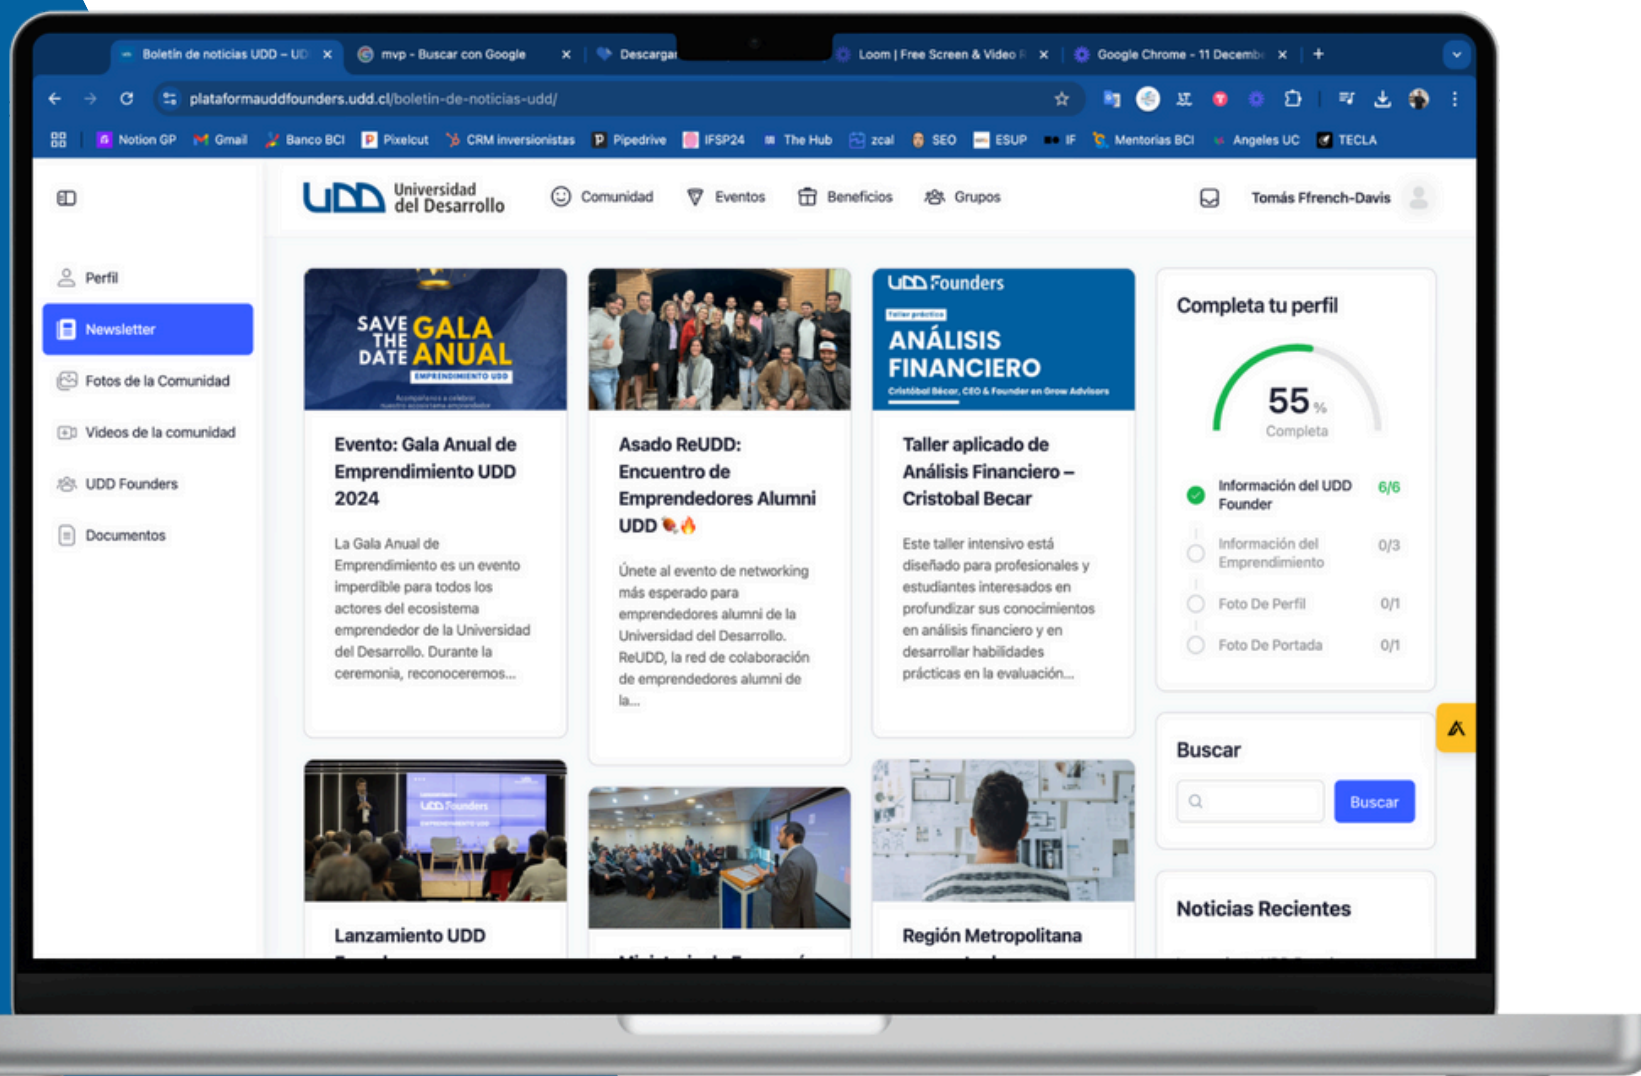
Boletín de noticias UDD – UD ×
mvp - Buscar con Google ×
Descargar
Loom | Free Screen & Video R ×
Google Chrome - 11 Decemb ×
+

plataformauddfounders.udd.cl/boletin-de-noticias-udd/

Notion GP
Gmail
Banco BCI
Pixelcut
CRM inversionistas
Pipedrive
IFSP24
The Hub
zcal
SEO
ESUP
IF
Mentorias BCI
Angeles UC
TECLA

UDD Universidad del Desarrollo
Comunidad
Eventos
Beneficios
Grupos
Tomás Ffrench-Davis

Perfil
Newsletter
Fotos de la Comunidad
Videos de la comunidad
UDD Founders
Documentos

SAVE THE DATE GALA ANUAL
EMPRENDIMIENTO UDD

Evento: Gala Anual de Emprendimiento UDD 2024

La Gala Anual de Emprendimiento es un evento imperdible para todos los actores del ecosistema emprendedor de la Universidad del Desarrollo. Durante la ceremonia, reconoceremos...

Asado ReUDD: Encuentro de Emprendedores Alumni UDD 🍖🔥

Únete al evento de networking más esperado para emprendedores alumni de la Universidad del Desarrollo. ReUDD, la red de colaboración de emprendedores alumni de la...

UDD Founders
Taller práctico
ANÁLISIS FINANCIERO
Cristóbal Bécar, CEO & Founder en Grow Advisors

Taller aplicado de Análisis Financiero – Cristobal Becar

Este taller intensivo está diseñado para profesionales y estudiantes interesados en profundizar sus conocimientos en análisis financiero y en desarrollar habilidades prácticas en la evaluación...

Completa tu perfil
55 %
Completa
Información del UDD Founder 6/6
Información del Emprendimiento 0/3
Foto De Perfil 0/1
Foto De Portada 0/1

Buscar
Buscar

Noticias Recientes

Lanzamiento UDD
Región Metropolitana